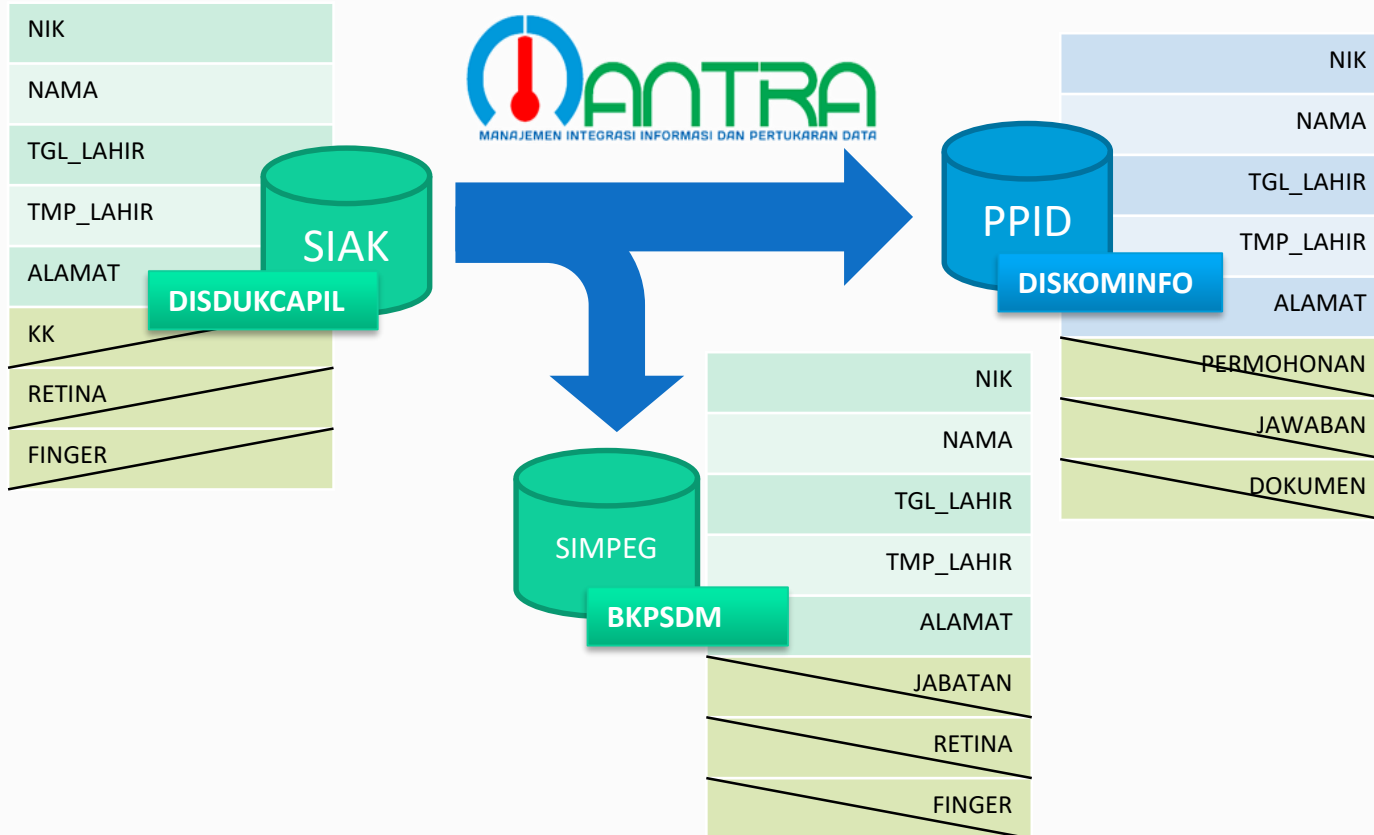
ANTRA
MANAJEMEN INTEGRASI INFORMASI DAN PERTUKARAN DATA

| NIK |
|---|
| NAMA |
| TGL_LAHIR |
| TMP_LAHIR |
| ALAMAT |
| KK |
| RETINA |
| FINGER |

SIAK
DISDUKCAPIL

PPID
DISKOMINFO

| NIK |
|---|
| NAMA |
| TGL_LAHIR |
| TMP_LAHIR |
| ALAMAT |
| PERMOHONAN |
| JAWABAN |
| DOKUMEN |

SIMPEG
BKPSDM

| NIK |
|---|
| NAMA |
| TGL_LAHIR |
| TMP_LAHIR |
| ALAMAT |
| JABATAN |
| RETINA |
| FINGER |